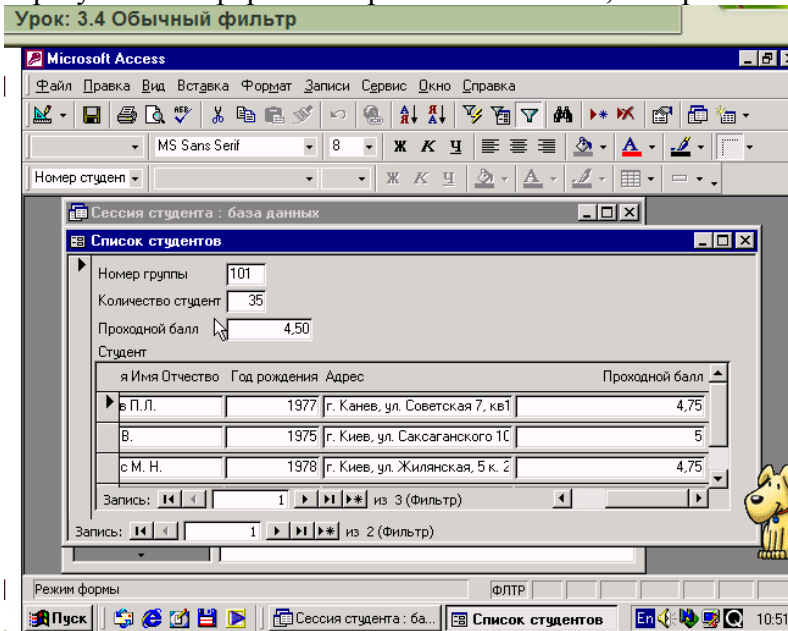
Урок: 3.4 Обычный фильтр

Microsoft Access

Файл Правка Вид Вставка Формат Записи Сервис Окно Справка

MS Sans Serif 8 Ж К Ч

Номер студент

Сессия студента : база данных

Список студентов

Номер группы 101

Количество студент 35

Проходной балл 4,50

Студент

| я Имя Отчество | Год рождения | Адрес | Проходной балл |
|---|---|---|---|
| в П.Л. | 1977 | г. Канев, ул. Советская 7, кв1 | 4,75 |
| В. | 1975 | г. Киев, ул. Саксаганского 1С | 5 |
| с М. Н. | 1978 | г. Киев, ул. Жилянская, 5 к. 2 | 4,75 |

Запись: 1 из 3 (Фильтр)

Запись: 1 из 2 (Фильтр)

Режим формы

ФЛТР

Пуск

Сессия студента : ба...

Список студентов

En

10:51